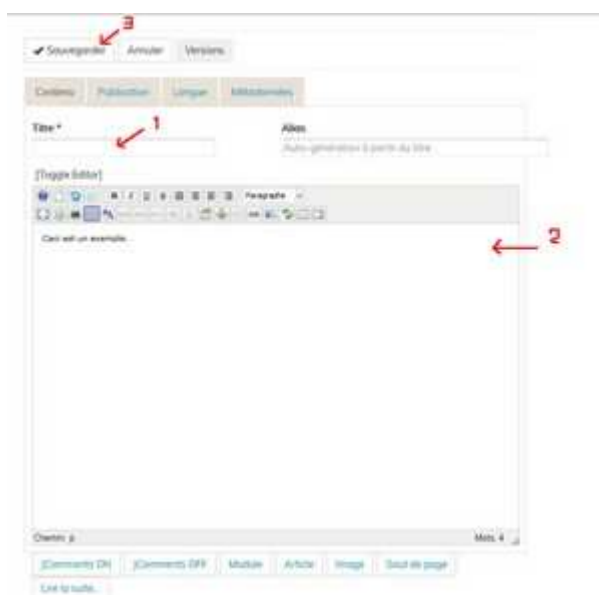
3
Sauvegarder Annuler Versions

Contenu Publication Langue Métadonnées

Titre * 1

Alias
Auto-génération à partir du titre

[Toggle Editor]

Paragraphe

Ceci est un exemple.

2

Chemin: p

Mots: 4

[Comments ON] [Comments OFF] Module Article Image Saut de page

Lire la suite...